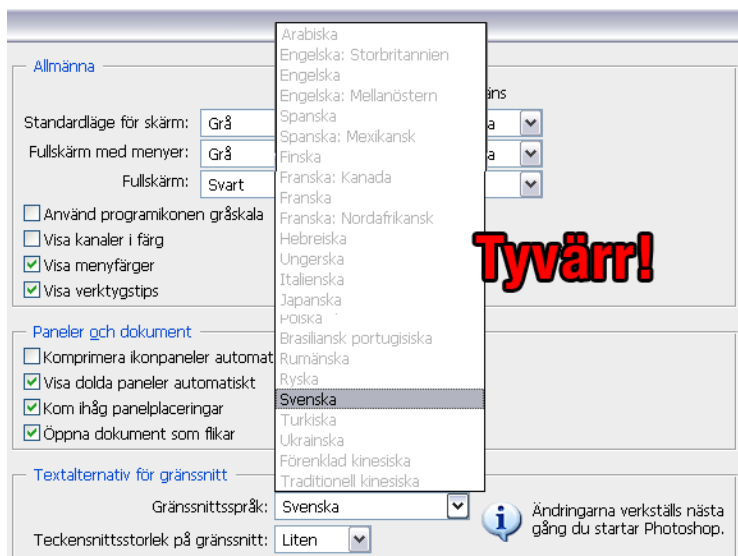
Allmänna

Standardläge för skärm: Grå

Fullskärm med menyer: Grå

Fullskärm: Svart

Använd programikonen gråskala

Visa kanaler i färg

Visa menyfärger

Visa verktygstips

Arabiska
Engelska: Storbritannien
Engelska
Engelska: Mellanöstern
Spanska
Spanska: Mexikansk
Finska
Franska: Kanada
Franska
Franska: Nordafrikansk
Hebreiska
Ungerska
Italienska
Japanska
Polska
Brasiliansk portugisiska
Rumänska
Ryska
Svenska
Turkiska
Ukrainska
Förenklad kinesiska
Traditionell kinesiska

äns

a

a

Tyvärr!

Paneler och dokument

Komprimera ikonpaneler automat

Visa dolda paneler automatiskt

Kom ihåg panelplaceringar

Öppna dokument som flikar

Textalternativ för gränssnitt

Gränssnittsspråk: Svenska

Teckensnittsstorlek på gränssnitt: Liten

Ändringarna verkställs nästa gång du startar Photoshop.